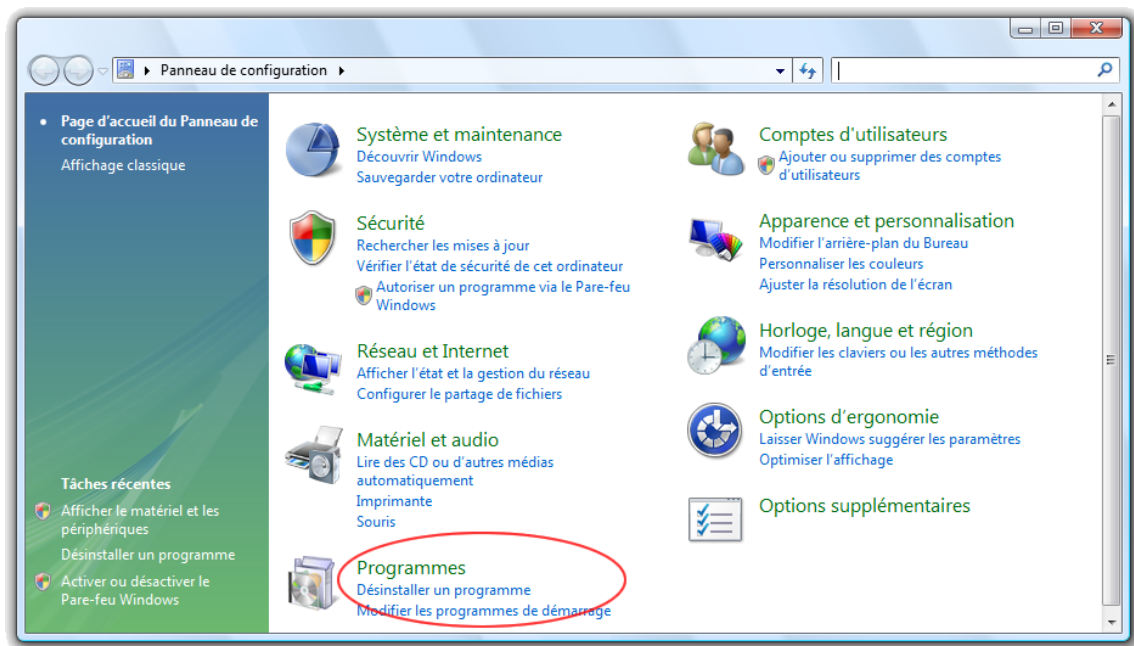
Panneau de configuration

Page d'accueil du Panneau de configuration
Affichage classique

Tâches récentes
Afficher le matériel et les périphériques
Désinstaller un programme
Activer ou désactiver le Pare-feu Windows

Système et maintenance
Découvrir Windows
Sauvegarder votre ordinateur

Sécurité
Rechercher les mises à jour
Vérifier l'état de sécurité de cet ordinateur
Autoriser un programme via le Pare-feu Windows

Réseau et Internet
Afficher l'état et la gestion du réseau
Configurer le partage de fichiers

Matériel et audio
Lire des CD ou d'autres médias automatiquement
Imprimante
Souris

Programmes
Désinstaller un programme
Modifier les programmes de démarrage

Comptes d'utilisateurs
Ajouter ou supprimer des comptes d'utilisateurs

Apparence et personnalisation
Modifier l'arrière-plan du Bureau
Personnaliser les couleurs
Ajuster la résolution de l'écran

Horloge, langue et région
Modifier les claviers ou les autres méthodes d'entrée

Options d'ergonomie
Laisser Windows suggérer les paramètres
Optimiser l'affichage

Options supplémentaires